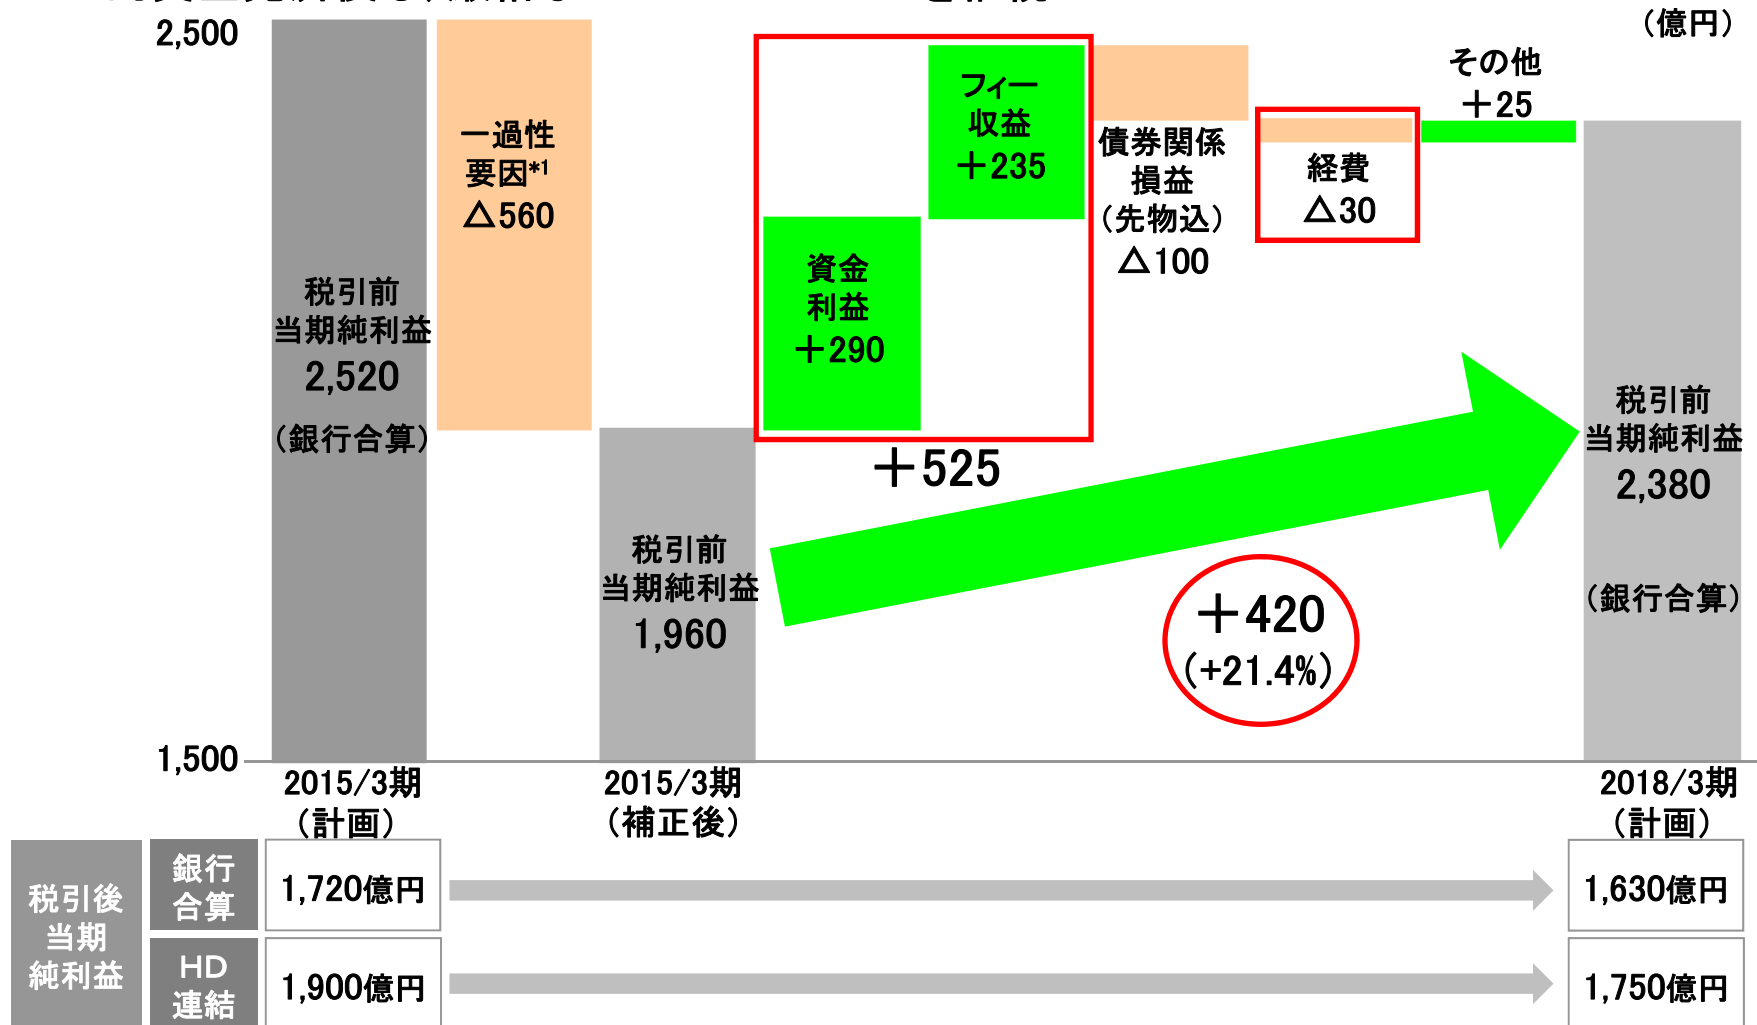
(億円)

2,500

1,500

税引前
当期純利益
2,520
(銀行合算)

一過性
要因*1
△560

税引前
当期純利益
1,960

資金
利益
+290

フィー
収益
+235

+525

債券関係
損益
(先物込)
△100

経費
△30

その他
+25

+420
(+21.4%)

税引前
当期純利益
2,380
(銀行合算)

2015/3期
(計画)

2015/3期
(補正後)

2018/3期
(計画)

| 税引後当期純利益 | 銀行合算 | 1,720億円 | 1,630億円 |
|---|---|---|---|
| | HD連結 | 1,900億円 | 1,750億円 |